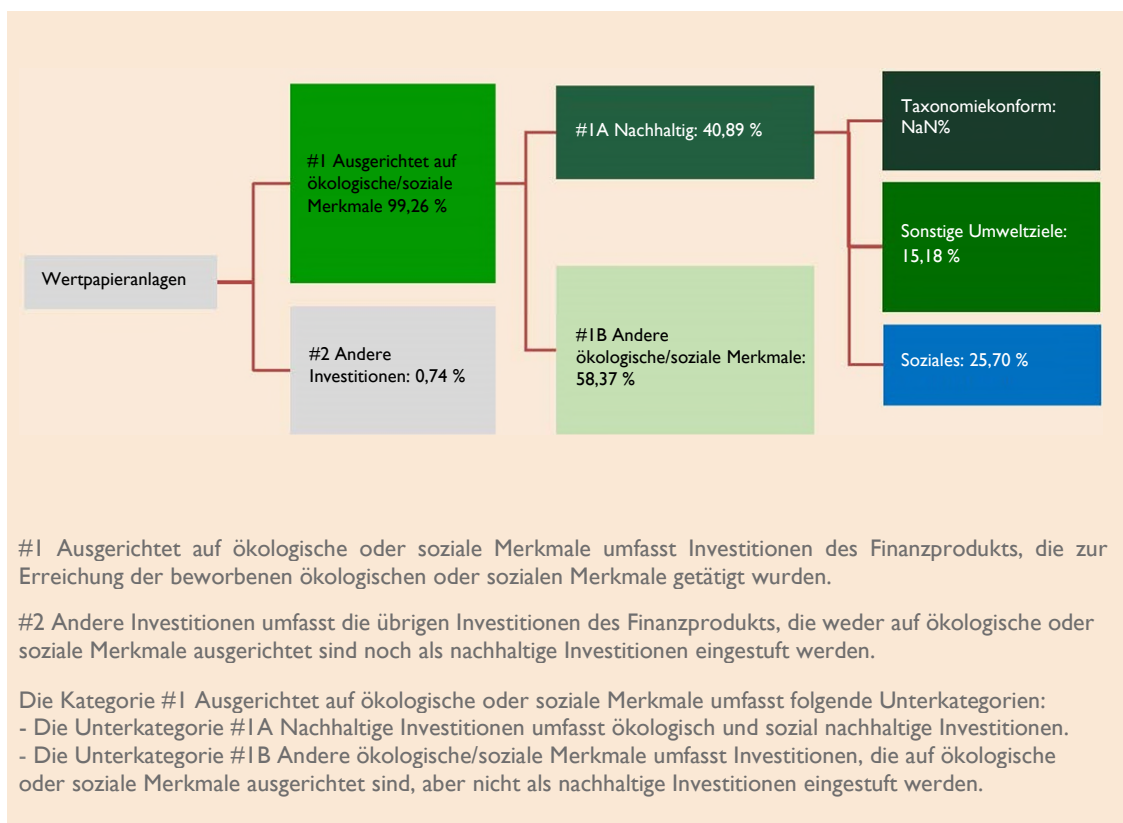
Wertpapieranlagen

#1 Ausgerichtet auf ökologische/soziale Merkmale 99,26 %

#2 Andere Investitionen: 0,74 %

#1A Nachhaltig: 40,89 %

#1B Andere ökologische/soziale Merkmale: 58,37 %

Taxonomiekonform: NaN%

Sonstige Umweltziele: 15,18 %

Soziales: 25,70 %

#1 Ausgerichtet auf ökologische oder soziale Merkmale umfasst Investitionen des Finanzprodukts, die zur Erreichung der beworbenen ökologischen oder sozialen Merkmale getätigt wurden.

#2 Andere Investitionen umfasst die übrigen Investitionen des Finanzprodukts, die weder auf ökologische oder soziale Merkmale ausgerichtet sind noch als nachhaltige Investitionen eingestuft werden.

Die Kategorie #1 Ausgerichtet auf ökologische oder soziale Merkmale umfasst folgende Unterkategorien:
- Die Unterkategorie #1A Nachhaltige Investitionen umfasst ökologisch und sozial nachhaltige Investitionen.
- Die Unterkategorie #1B Andere ökologische/soziale Merkmale umfasst Investitionen, die auf ökologische oder soziale Merkmale ausgerichtet sind, aber nicht als nachhaltige Investitionen eingestuft werden.